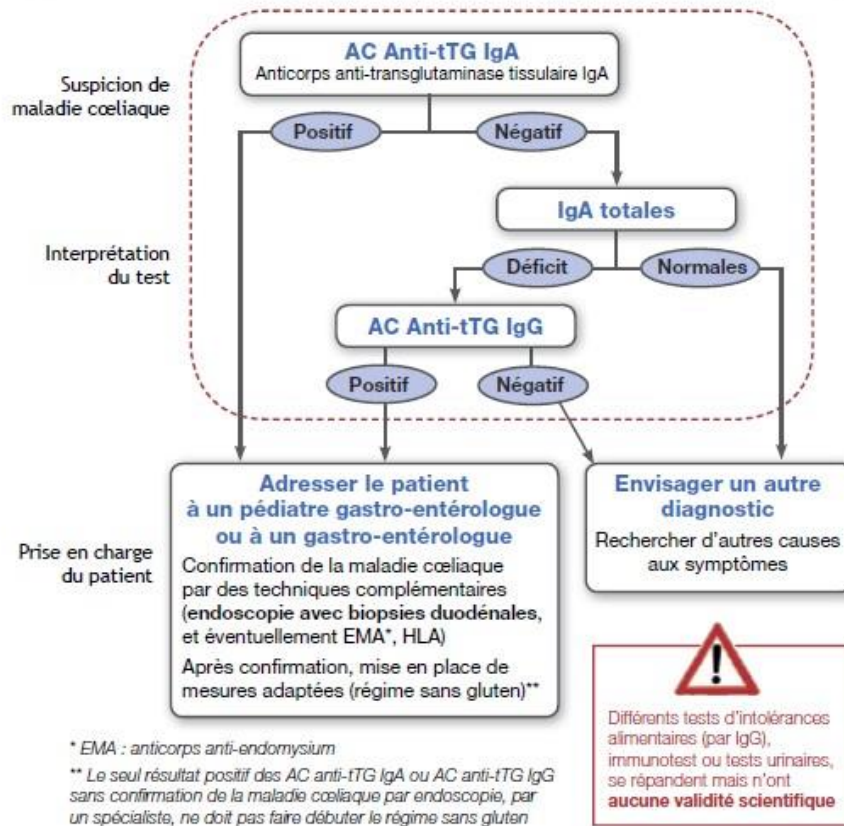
Suspicion de maladie cœliaque

AC Anti-tTG IgA
Anticorps anti-transglutaminase tissulaire IgA

Positif

Négatif

Interprétation du test

IgA totales

Déficit

Normales

AC Anti-tTG IgG

Positif

Négatif

Prise en charge du patient

Adresser le patient à un pédiatre gastro-entérologue ou à un gastro-entérologue

Confirmation de la maladie cœliaque par des techniques complémentaires (endoscopie avec biopsies duodénales, et éventuellement EMA*, HLA)

Après confirmation, mise en place de mesures adaptées (régime sans gluten)**

Envisager un autre diagnostic

Rechercher d'autres causes aux symptômes

Différents tests d'intolérances alimentaires (par IgG), immunotest ou tests urinaires, se répandent mais n'ont aucune validité scientifique

* EMA : anticorps anti-endomysium

** Le seul résultat positif des AC anti-tTG IgA ou AC anti-tTG IgG sans confirmation de la maladie cœliaque par endoscopie, par un spécialiste, ne doit pas faire débuter le régime sans gluten